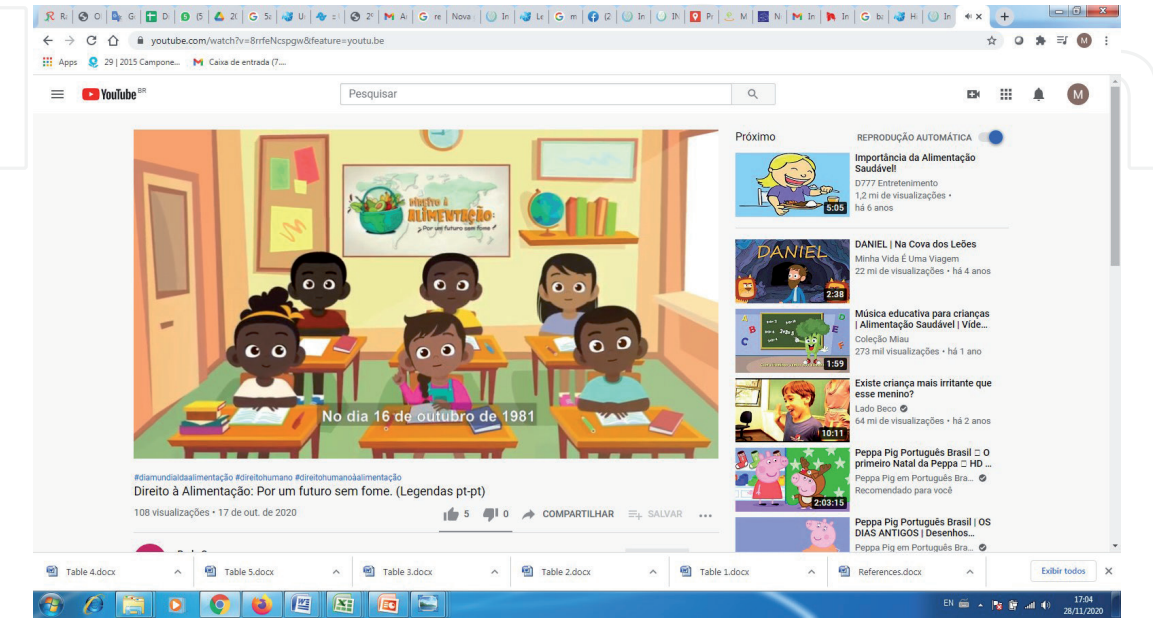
R R | O | G | D | (5 | 2( | G Si | U | 2( | M A | G re | Nova | In | Le | G m | (2 | In | IN | Pr | M | N | M In | In | G bi | H | In ×

youtube.com/watch?v=8rrfeNcspgw&feature=youtu.be

Apps | 29 | 2015 Campone... | Caixa de entrada (7....

YouTube BR

Pesquisar

Direito à Alimentação: ¿Por um futuro sem fome?

No dia 16 de outubro de 1981

#diamundialdaalimentação #direitohumano #direitohumanoàalimentação

Direito à Alimentação: Por um futuro sem fome. (Legendas pt-pt)

108 visualizações • 17 de out. de 2020

5 | 0 | COMPARTILHAR | SALVAR | ...

Próximo

REPRODUÇÃO AUTOMÁTICA

5:05 Importância da Alimentação Saudável!
D777 Entretenimento
1,2 mi de visualizações • há 6 anos

DANIEL
2:38 DANIEL | Na Cova dos Leões
Minha Vida É Uma Viagem
22 mi de visualizações • há 4 anos

1:59 Música educativa para crianças | Alimentação Saudável | Víde...
Coleção Miau
273 mil visualizações • há 1 ano

10:11 Existe criança mais irritante que esse menino?
Lado Beco
64 mi de visualizações • há 2 anos

2:03:15 Peppa Pig Português Brasil ◻ O primeiro Natal da Peppa ◻ HD ...
Peppa Pig em Português Bra...
Recomendado para você

Peppa Pig Português Brasil | OS DIAS ANTIGOS | Desenhos...
Peppa Pig em Português Bra...

Table 4.docx | Table 5.docx | Table 3.docx | Table 2.docx | Table 1.docx | References.docx | Exibir todos

EN 17:04 28/11/2020